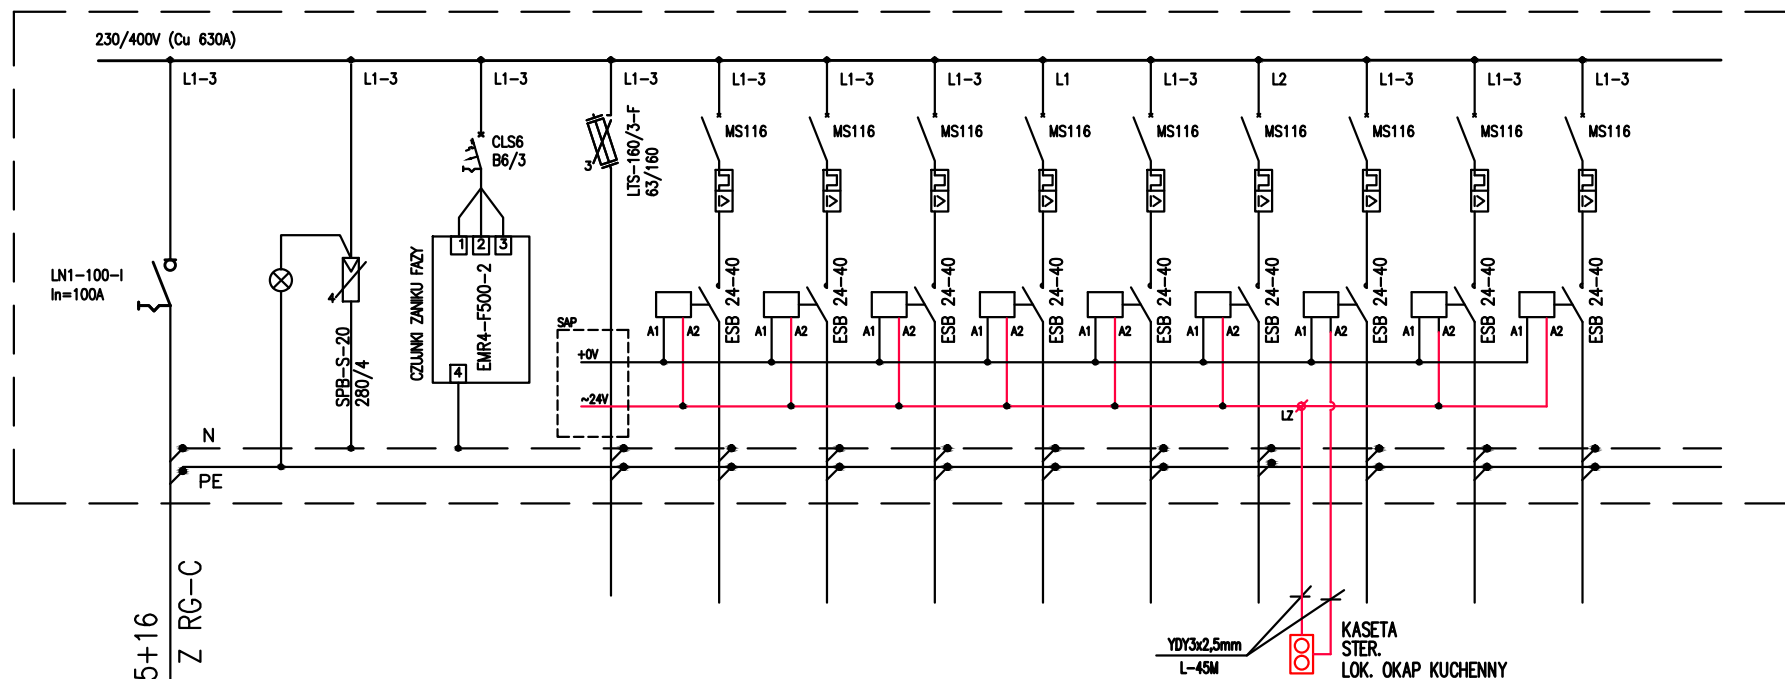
230/400V (Cu 630A)

L1-3 L1-3 L1-3 L1-3 L1-3 L1-3 L1-3 L1 L1-3 L2 L1-3 L1-3 L1-3

LN1-100-I
In=100A

SPB-S-20
280/4

4

CLS6
B6/3

CZUJNIKI ZANIKU FAZY

1 2 3

EMR4-F500-2

4

3

LTS-160/3-F
63/160

SAP
+0V
~24V

MS116 MS116 MS116 MS116 MS116 MS116 MS116 MS116 MS116

A1 A2 ESB 24-40
A1 A2 ESB 24-40
A1 A2 ESB 24-40
A1 A2 ESB 24-40
A1 A2 ESB 24-40
A1 A2 ESB 24-40
A1 A2 ESB 24-40
A1 A2 ESB 24-40
A1 A2 ESB 24-40

LZ

N
PE

5+16
Z RG-C

YDY3x2,5mm
L-45M

KASETA
STER.
LOK. OKAP KUCHENNY